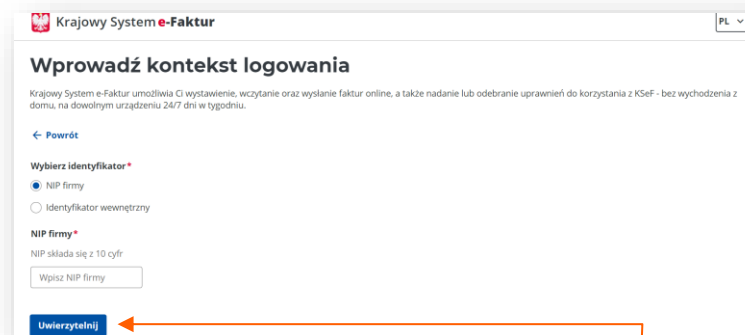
Krajowy System e-Faktur

PL

Wprowadź kontekst logowania

Krajowy System e-Faktur umożliwia Ci wystawienie, wczytanie oraz wysłanie faktur online, a także nadanie lub odebranie uprawnień do korzystania z KSeF - bez wychodzenia z domu, na dowolnym urządzeniu 24/7 dni w tygodniu.

← Powrót

Wybierz identyfikator*

NIP firmy

Identyfikator wewnętrzny

NIP firmy*

NIP składa się z 10 cyfr

Wpisz NIP firmy

Uwierzytelnij